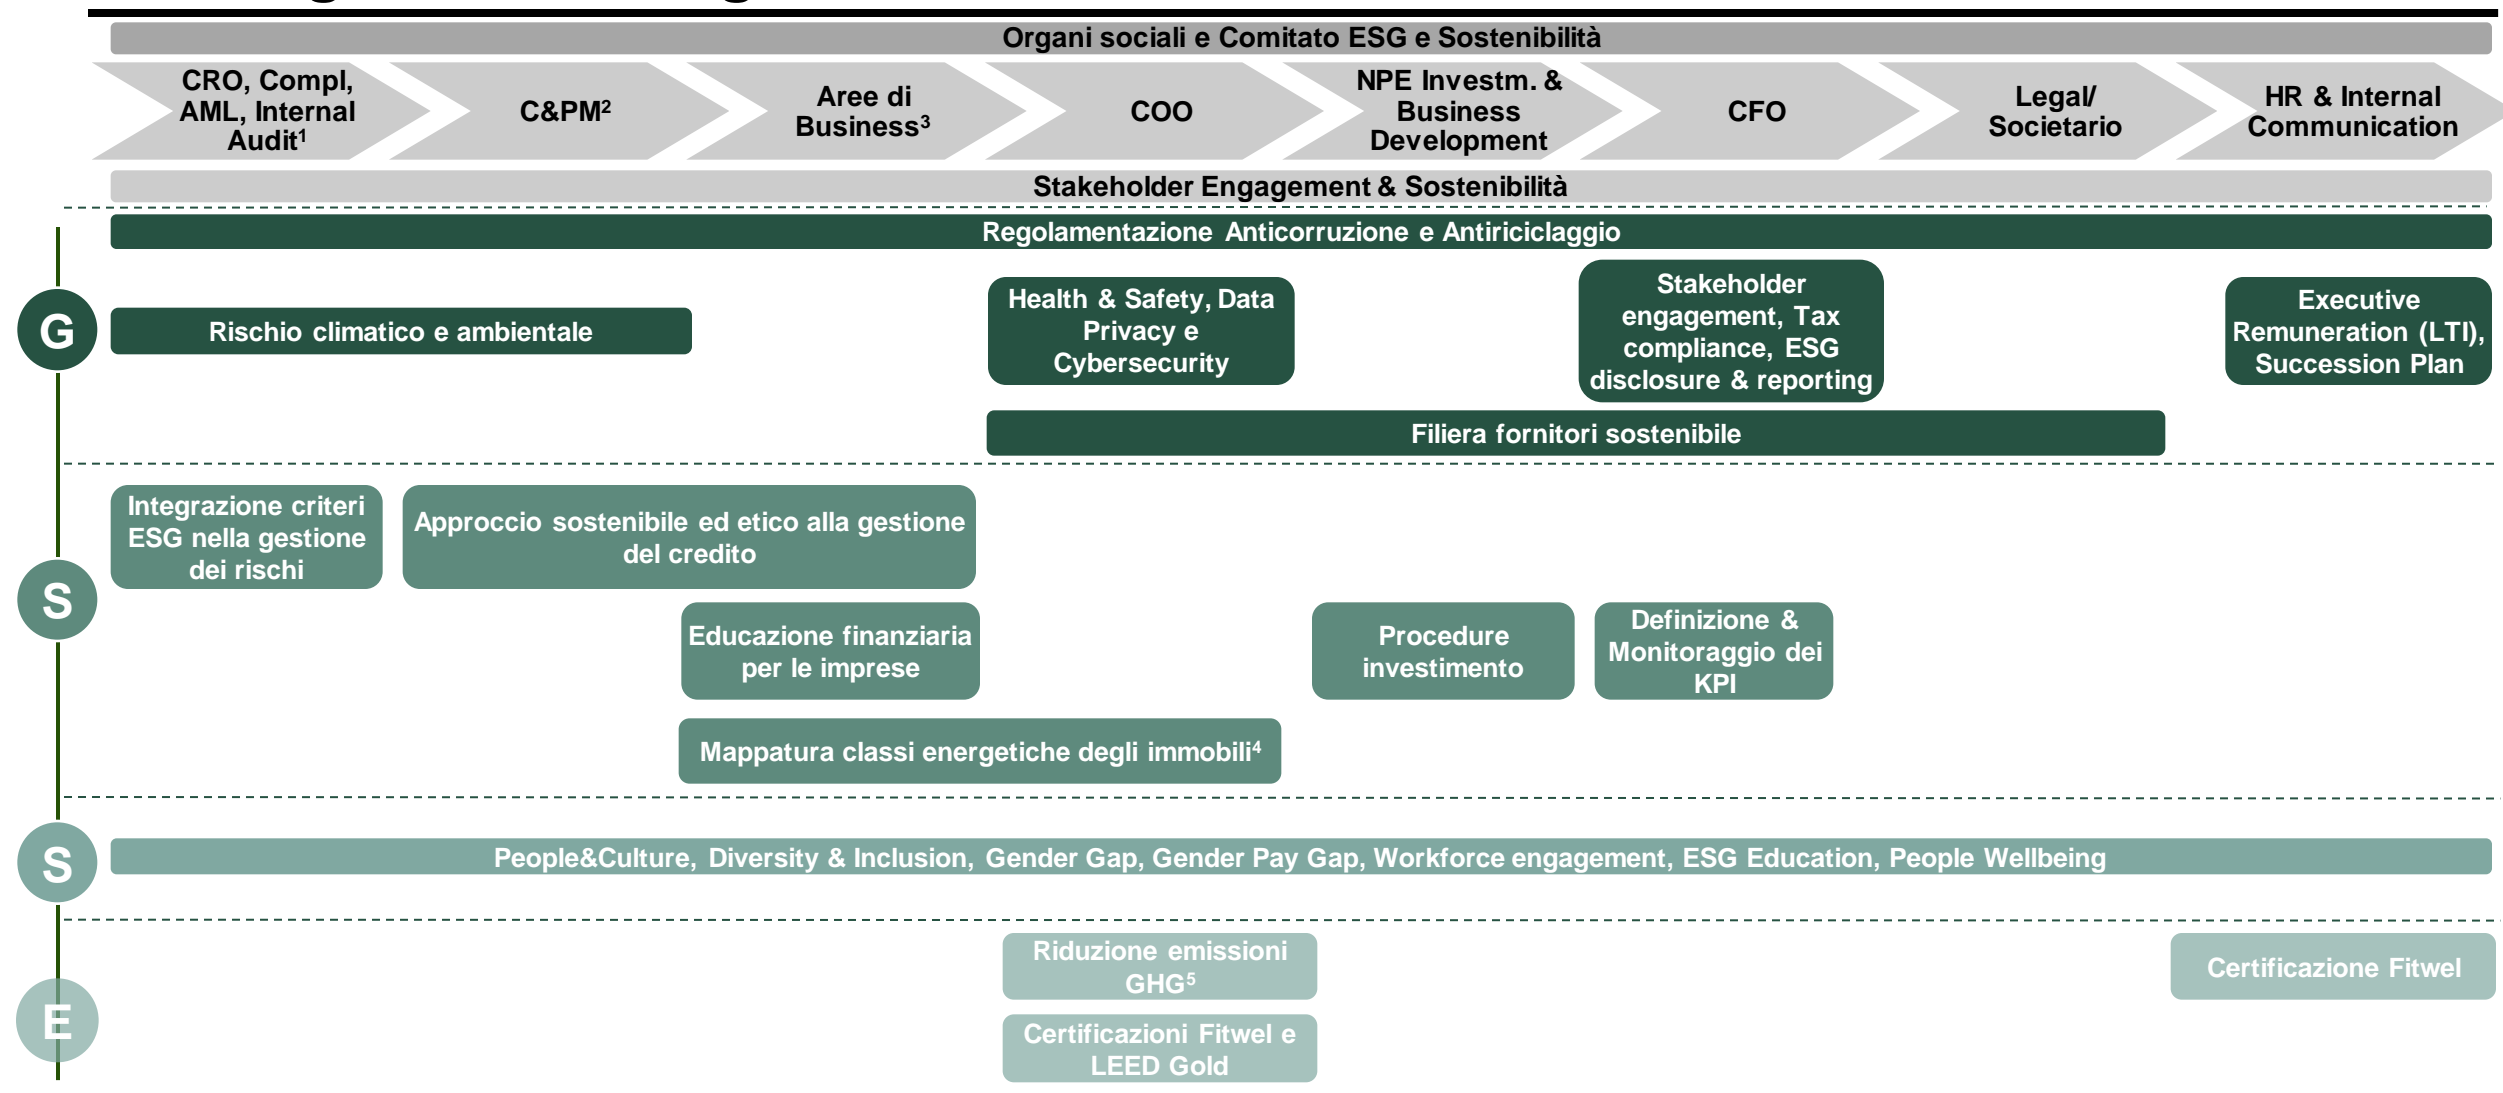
Organi sociali e Comitato ESG e Sostenibilità

CRO, Compl, AML, Internal Audit$^1$

C&PM$^2$

Aree di Business$^3$

COO

NPE Investm. & Business Development

CFO

Legal/ Societario

HR & Internal Communication

Stakeholder Engagement & Sostenibilità

Regolamentazione Anticorruzione e Antiriciclaggio

G

Rischio climatico e ambientale

Health & Safety, Data Privacy e Cybersecurity

Stakeholder engagement, Tax compliance, ESG disclosure & reporting

Executive Remuneration (LTI), Succession Plan

Filiera fornitori sostenibile

S

Integrazione criteri ESG nella gestione dei rischi

Approccio sostenibile ed etico alla gestione del credito

Educazione finanziaria per le imprese

Procedure investimento

Definizione & Monitoraggio dei KPI

Mappatura classi energetiche degli immobili$^4$

S

People&Culture, Diversity & Inclusion, Gender Gap, Gender Pay Gap, Workforce engagement, ESG Education, People Wellbeing

E

Riduzione emissioni GHG$^5$

Certificazione Fitwel

Certificazioni Fitwel e LEED Gold